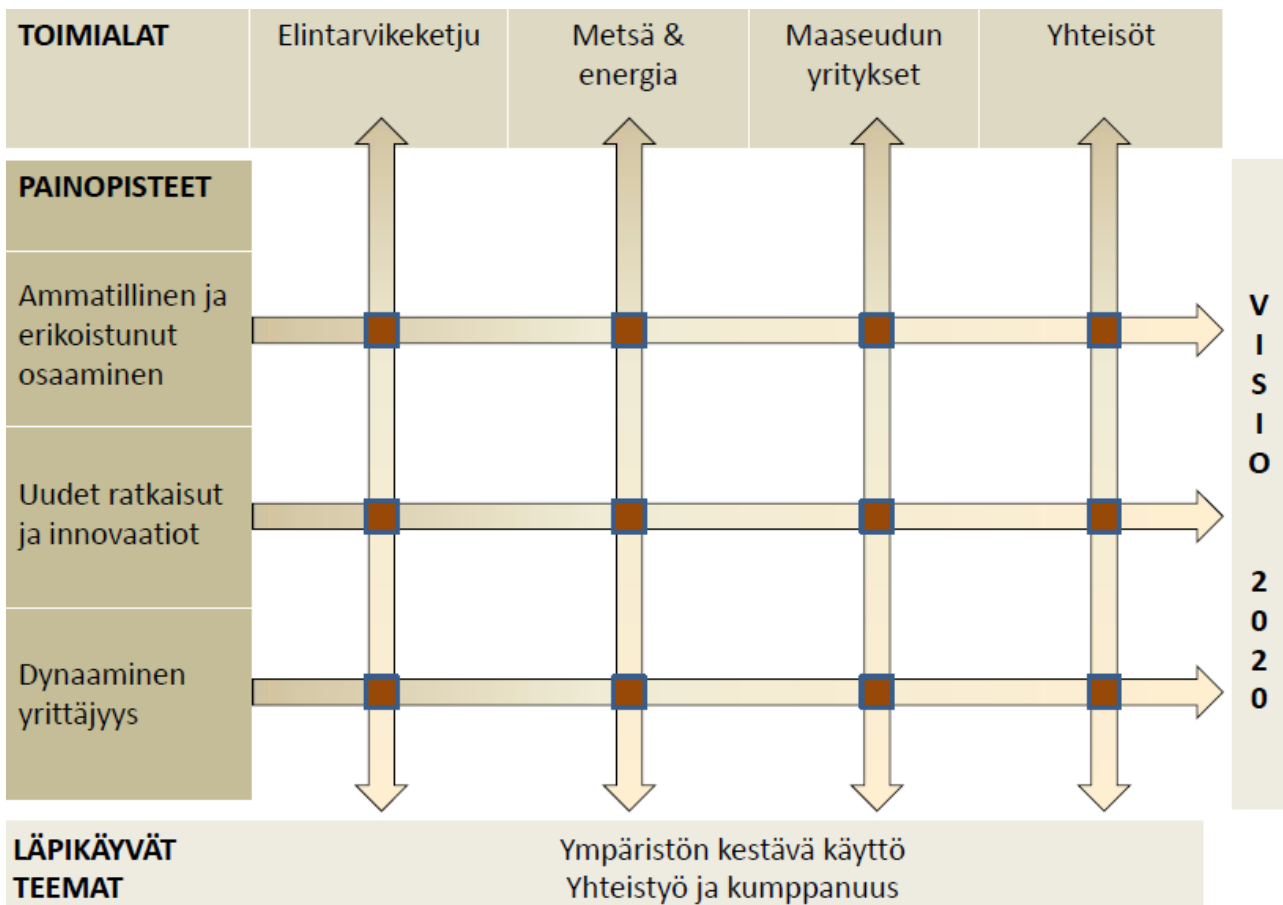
TOIMIALAT

Elintarvikeketju

Metsä & energia

Maaseudun yritykset

Yhteisöt

PAINOPISTEET

Ammatillinen ja erikoistunut osaaminen

Uudet ratkaisut ja innovaatiot

Dynaaminen yrittäjyys

VISIO 2020

LÄPIKÄYVÄT TEEMAT

Ympäristön kestävä käyttö
Yhteistyö ja kumppanuus